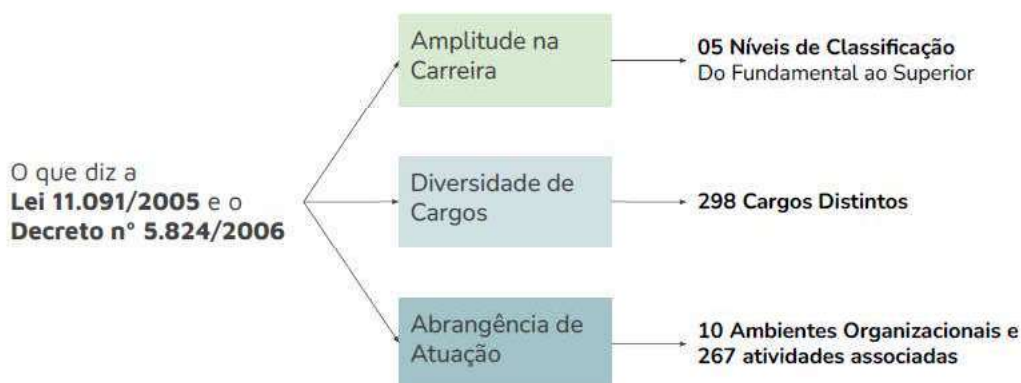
O que diz a
**Lei 11.091/2005** e o
**Decreto nº 5.824/2006**

Amplitude na Carreira

**05 Níveis de Classificação**
Do Fundamental ao Superior

Diversidade de Cargos

**298 Cargos Distintos**

Abrangência de Atuação

**10 Ambientes Organizacionais e 267 atividades associadas**